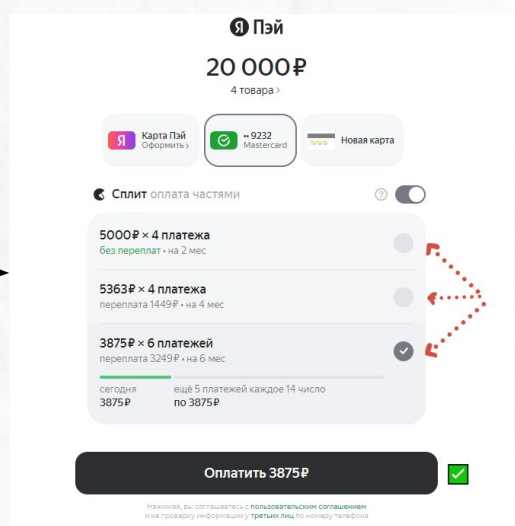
Я Пэй

20 000₽

4 товара ›

Я Карта Пэй Оформить ›

•• 9232 Mastercard

Новая карта

Сплит оплата частями

?

5000₽ × 4 платежа
без переплат • на 2 мес

5363₽ × 4 платежа
переплата 1449₽ • на 4 мес

3875₽ × 6 платежей
переплата 3249₽ • на 6 мес

сегодня
3875₽

ещё 5 платежей каждое 14 число
по 3875₽

Оплатить 3875₽

Нажимая, вы соглашаетесь с пользовательским соглашением и на проверку информации у третьих лиц по номеру телефона